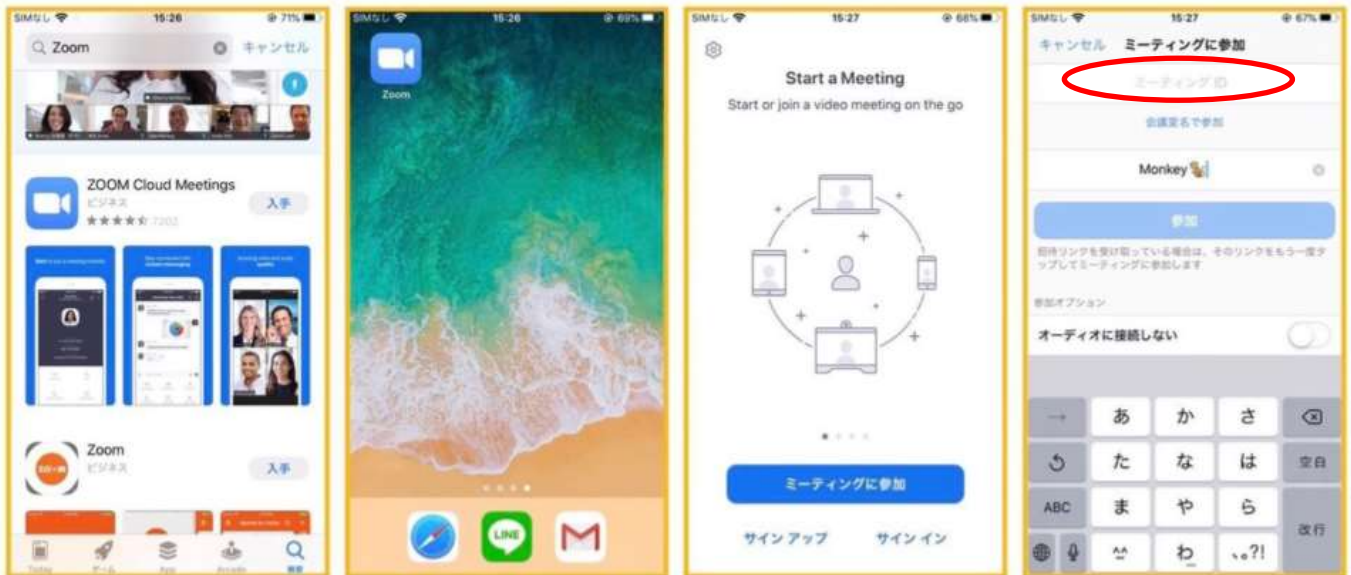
SIMなし 15:26 71%

Zoom キャンセル

ZOOM Cloud Meetings
ビジネス
★★★★☆ 7202
入手

Zoom
ビジネス
入手

Today ゲーム App Arcade 検索

SIMなし 15:26 69%

Zoom

LINE

SIMなし 15:27 68%

Start a Meeting
Start or join a video meeting on the go

ミーティングに参加

サイン アップ サイン イン

SIMなし 15:27 67%

キャンセル ミーティングに参加

ミーティング ID

会議室名で参加

Monkey

参加

招待リンクを受け取っている場合は、そのリンクをもう一度タップしてミーティングに参加します

参加オプション

オーディオに接続しない

→ あ か さ
た な は 空白
ABC ま や ら 改行
^^ わ 、。?!